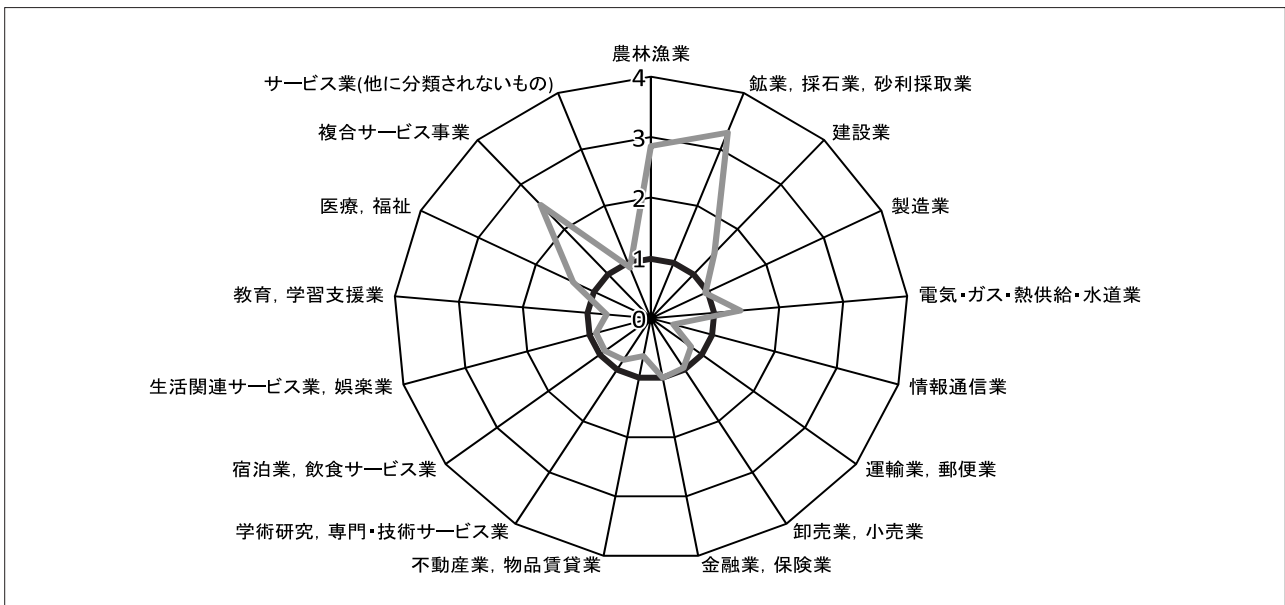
農林漁業
鉱業，採石業，砂利採取業
建設業
製造業
電気・ガス・熱供給・水道業
情報通信業
運輸業，郵便業
卸売業，小売業
金融業，保険業
不動産業，物品賃貸業
学術研究，専門・技術サービス業
宿泊業，飲食サービス業
生活関連サービス業，娯楽業
教育，学習支援業
医療，福祉
複合サービス事業
サービス業(他に分類されないもの)
4
3
2
1
0